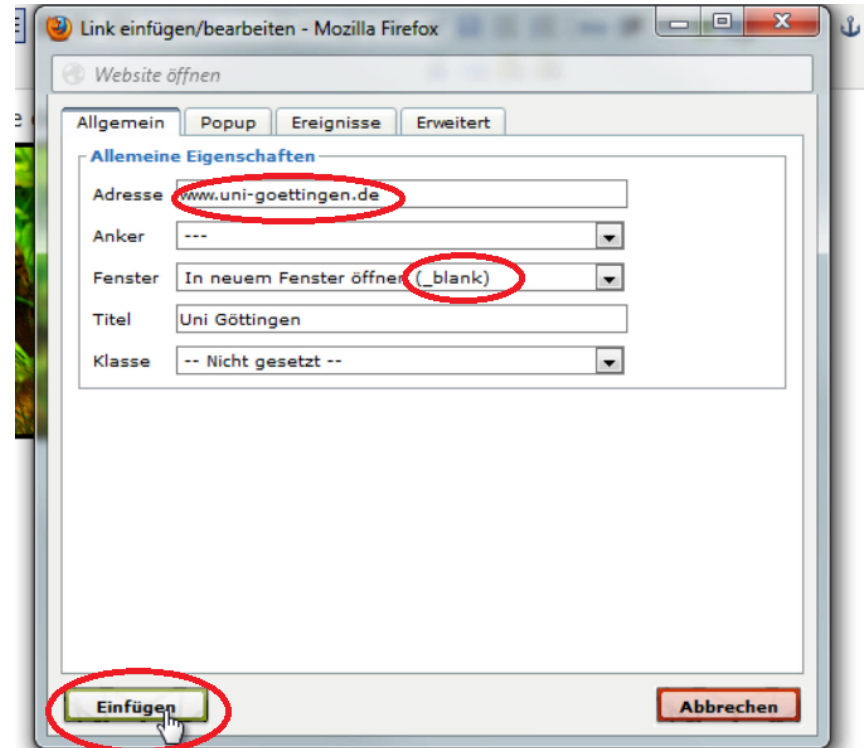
Link einfügen/bearbeiten - Mozilla Firefox

Website öffnen

Allgemein | Popup | Ereignisse | Erweitert

Allemeine Eigenschaften

Adresse www.uni-goettingen.de

Anker ---

Fenster In neuem Fenster öffnen (_blank)

Titel Uni Göttingen

Klasse -- Nicht gesetzt --

Einfügen

Abbrechen